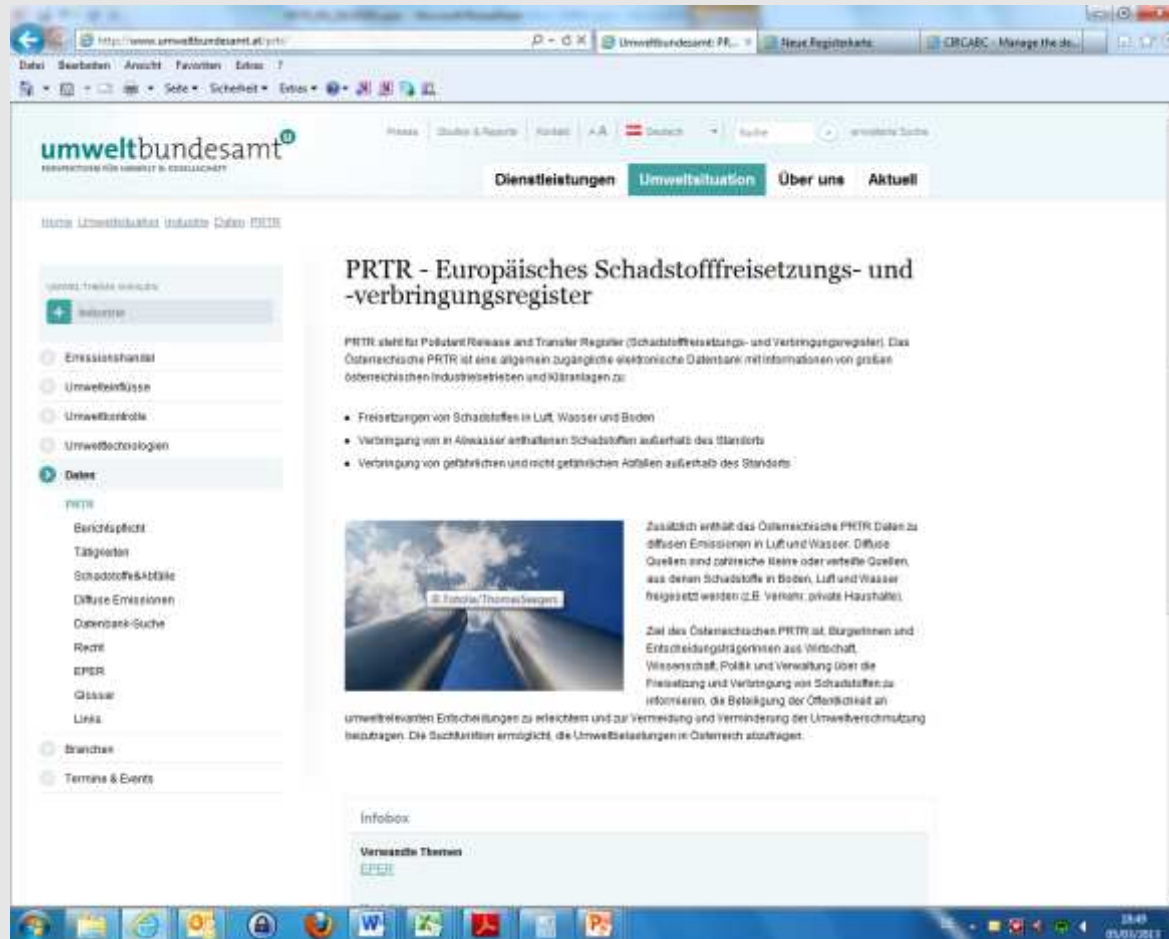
http://www.umweltbundesamt.at/prtr/

Umweltbundesamt: PR...

Neue Registerkarte

CIRCABC - Manage the do...

Datei Bearbeiten Ansicht Favoriten Extras ?

Seite Sicherheit Extras

umweltbundesamt

Presse | Studien & Reports | Kontakt | A A | Deutsch | Suche | erweiterte Suche

Dienstleistungen | Umweltsituation | Über uns | Aktuell

Home Umweltsituation Industrie Daten PRTR

UMWELTTHEMA WÄHLEN

Industrie

Emissionshandel

Umwelteinflüsse

Umweltkontrolle

Umwelttechnologien

Daten

PRTR

Berichtspflicht

Tätigkeiten

Schadstoffe&Abfälle

Diffuse Emissionen

Datenbank-Suche

Recht

EPER

Glossar

Links

Branchen

Termine & Events

PRTR - Europäisches Schadstofffreisetzungs- und -verbringungsregister

PRTR steht für Pollutant Release and Transfer Register (Schadstofffreisetzungs- und Verbringungsregister). Das Österreichische PRTR ist eine allgemein zugängliche elektronische Datenbank mit Informationen von großen österreichischen Industriebetrieben und Kläranlagen zu:

- Freisetzungen von Schadstoffen in Luft, Wasser und Boden
- Verbringung von in Abwasser enthaltenen Schadstoffen außerhalb des Standorts
- Verbringung von gefährlichen und nicht gefährlichen Abfällen außerhalb des Standorts

© Fotolia/ThomasSeegers

Zusätzlich enthält das Österreichische PRTR Daten zu diffusen Emissionen in Luft und Wasser. Diffuse Quellen sind zahlreiche kleine oder verteilte Quellen, aus denen Schadstoffe in Boden, Luft und Wasser freigesetzt werden (z.B. Verkehr, private Haushalte).

Ziel des Österreichischen PRTR ist, BürgerInnen und EntscheidungsträgerInnen aus Wirtschaft, Wissenschaft, Politik und Verwaltung über die Freisetzung und Verbringung von Schadstoffen zu informieren, die Beteiligung der Öffentlichkeit an umweltrelevanten Entscheidungen zu erleichtern und zur Vermeidung und Verminderung der Umweltverschmutzung beizutragen. Die Suchfunktion ermöglicht, die Umweltbelastungen in Österreich abzufragen.

Infobox

Verwandte Themen

EPER

18:49
05/03/2013